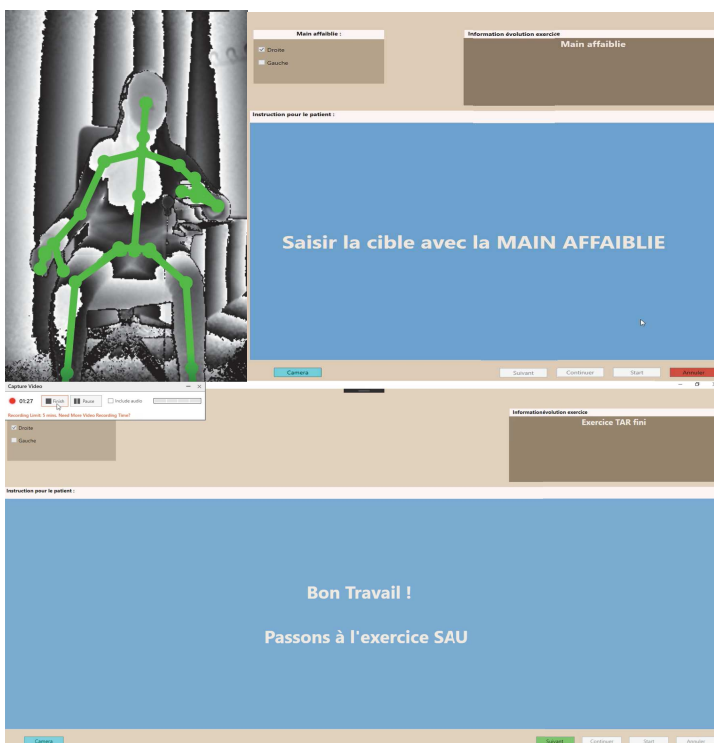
Main affaiblie :

Droite

Gauche

Information évolution exercice

Main affaiblie

Instruction pour le patient :

Saisir la cible avec la MAIN AFFAIBLIE

Camera

Suivant

Continuer

Start

Annuler

Capture Video

01:27

Finish

Pause

Include audio

Recording Limit: 5 mins. Need More Video Recording Time?

Droite

Gauche

Informationévolution exercice

Exercice TAR fini

Instruction pour le patient :

Bon Travail !

Passons à l'exercice SAU

Camera

Suivant

Continuer

Start

Annuler